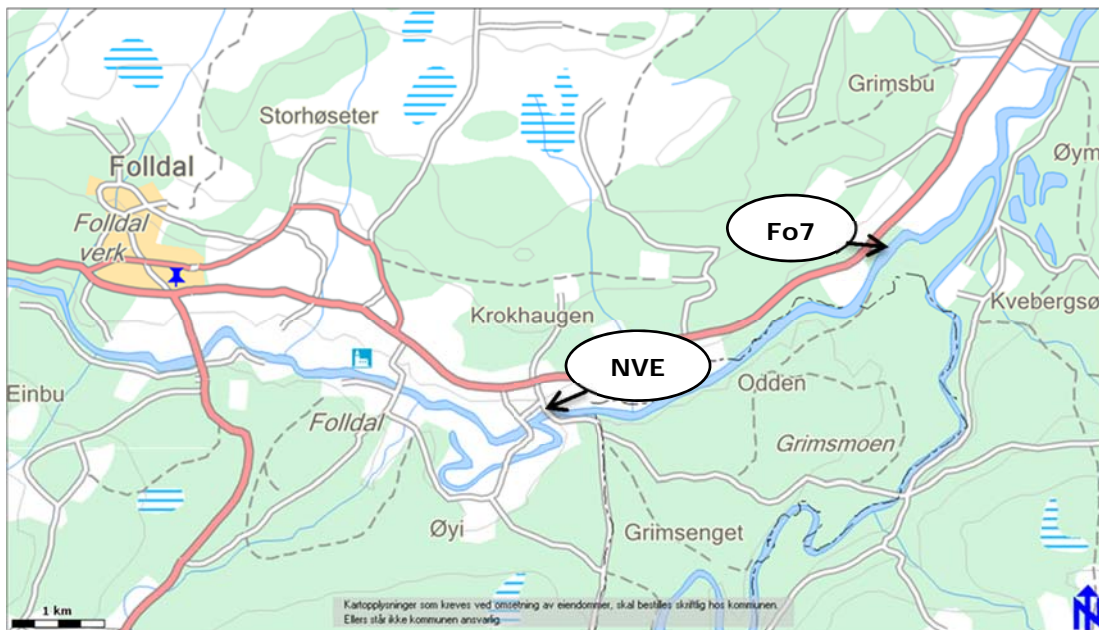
Grimsbu
Storhøseter
Folldal
Øym
Folldal verk
Fo7
Kvebergsø
Krokhaugen
NVE
Einbu
Odden
Folldal
Grimsmoen
Øyi
Grimsenget
1 km
Kartopplysninger som kreves ved omsetning av eiendommer, skal bestilles skriftlig hos kommunen. Ellers står ikke kommunen ansvarlig.
N